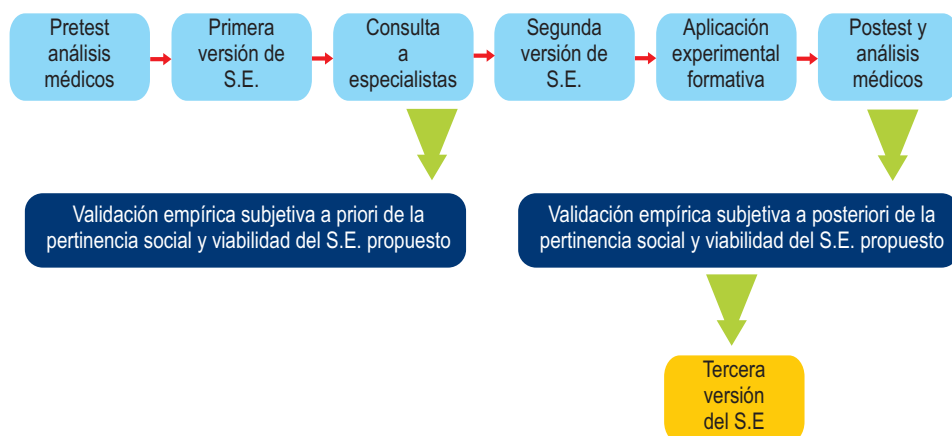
Pretest análisis médicos

Primera versión de S.E.

Consulta a especialistas

Segunda versión de S.E.

Aplicación experimental formativa

Postest y análisis médicos

Validación empírica subjetiva a priori de la pertinencia social y viabilidad del S.E. propuesto

Validación empírica subjetiva a posteriori de la pertinencia social y viabilidad del S.E. propuesto

Tercera versión del S.E